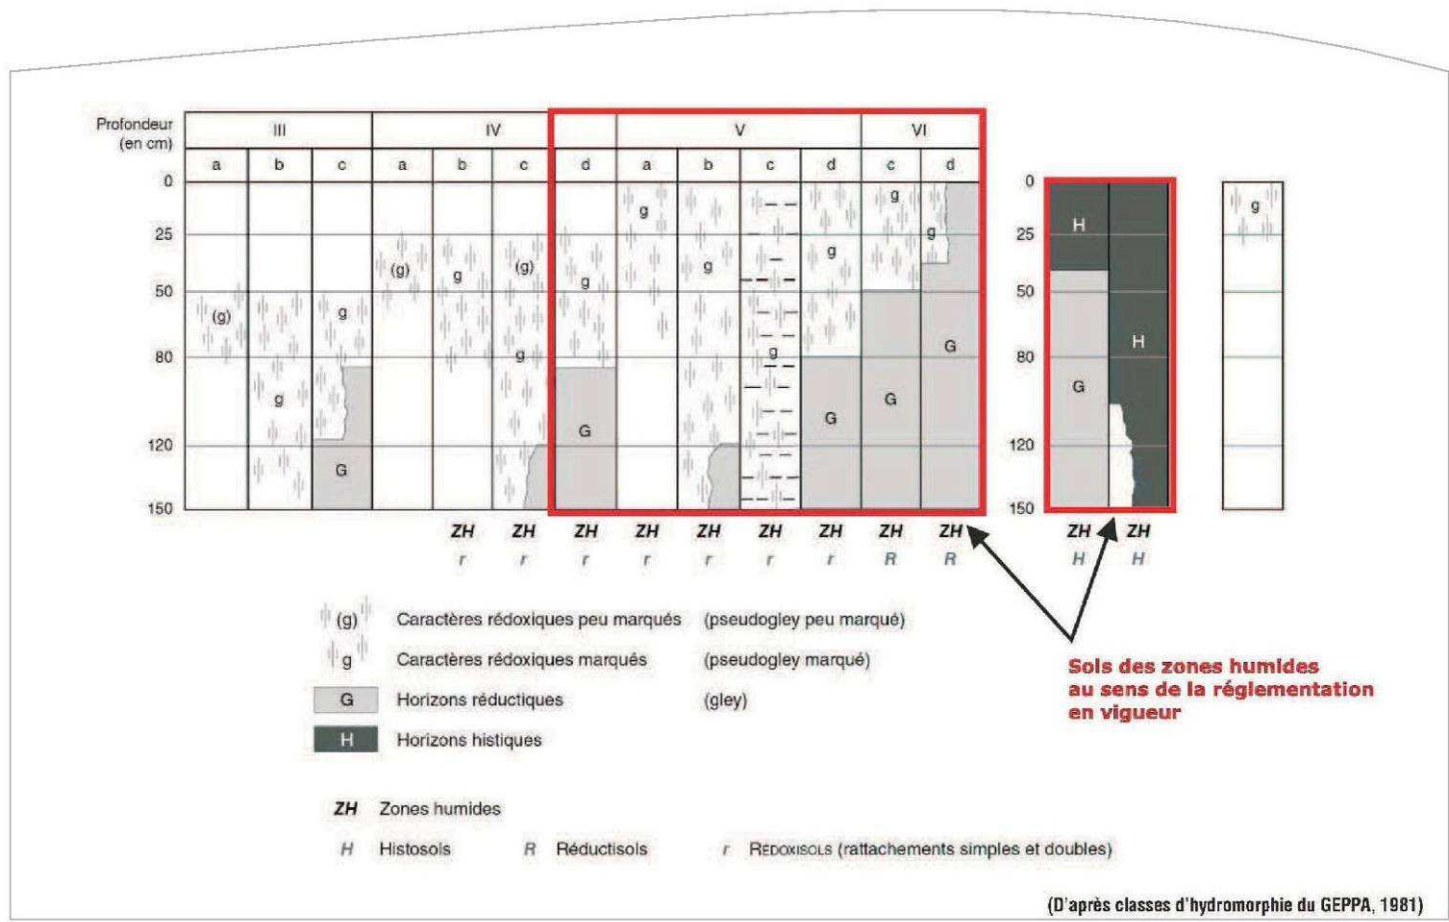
Profondeur (en cm)

| | III | | | IV | | | | V | | | | VI | |
|---|---|---|---|---|---|---|---|---|---|---|---|---|---|
| | a | b | c | a | b | c | d | a | b | c | d | c | d |

0
25
50
80
120
150

(g) g g G (g) g (g) g g G g g g g g G G g G

ZH r ZH r ZH r ZH r ZH r ZH r ZH r ZH R ZH R

0
25
50
80
120
150

H G H

ZH H ZH H

g

(g) Caractères rédoxiques peu marqués (pseudogley peu marqué)
g Caractères rédoxiques marqués (pseudogley marqué)
G Horizons réductiques (gley)
H Horizons histiques

ZH Zones humides
H Histosols R Réductisols r REDOXISOLS (rattachements simples et doubles)

Sols des zones humides au sens de la réglementation en vigueur

(D'après classes d'hydromorphie du GEPPA, 1981)